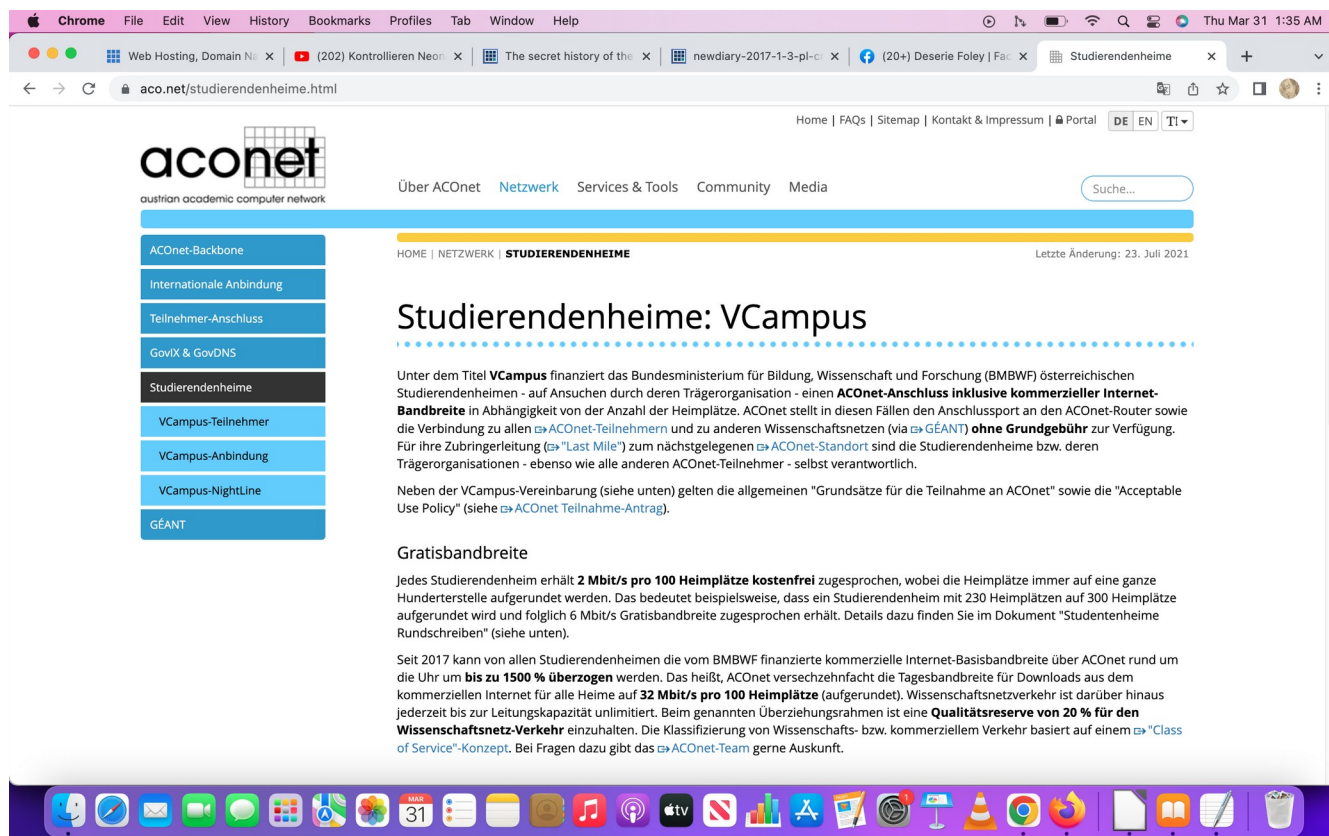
Chrome File Edit View History Bookmarks Profiles Tab Window Help
Thu Mar 31 1:35 AM

Web Hosting, Domain Na | (202) Kontrollieren Neon | The secret history of the | newdiary-2017-1-3-pl-c | (20+) Deserie Foley | Fac | Studierendenheime

aco.net/studierendenheime.html

Home | FAQs | Sitemap | Kontakt & Impressum | Portal DE EN TI

aconet
austrian academic computer network

Über ACOnet Netzwerk Services & Tools Community Media

Suche...

ACOnet-Backbone
Internationale Anbindung
Teilnehmer-Anschluss
GovIX & GovDNS
Studierendenheime
VCampus-Teilnehmer
VCampus-Anbindung
VCampus-NightLine
GÉANT

HOME | NETZWERK | STUDIERENDENHEIME

Letzte Änderung: 23. Juli 2021

Studierendenheime: VCampus

Unter dem Titel **VCampus** finanziert das Bundesministerium für Bildung, Wissenschaft und Forschung (BMBWF) österreichischen Studierendenheimen - auf Ansuchen durch deren Trägerorganisation - einen **ACOnet-Anschluss inklusive kommerzieller Internet-Bandbreite** in Abhängigkeit von der Anzahl der Heimplätze. ACOnet stellt in diesen Fällen den Anschlussport an den ACOnet-Router sowie die Verbindung zu allen ACOnet-Teilnehmern und zu anderen Wissenschaftsnetzen (via GÉANT) **ohne Grundgebühr** zur Verfügung. Für ihre Zubringerleitung ("Last Mile") zum nächstgelegenen ACOnet-Standort sind die Studierendenheime bzw. deren Trägerorganisationen - ebenso wie alle anderen ACOnet-Teilnehmer - selbst verantwortlich.

Neben der VCampus-Vereinbarung (siehe unten) gelten die allgemeinen "Grundsätze für die Teilnahme an ACOnet" sowie die "Acceptable Use Policy" (siehe ACOnet Teilnahme-Antrag).

Gratisbandbreite

Jedes Studierendenheim erhält **2 Mbit/s pro 100 Heimplätze kostenfrei** zugesprochen, wobei die Heimplätze immer auf eine ganze Hunderterstelle aufgerundet werden. Das bedeutet beispielsweise, dass ein Studierendenheim mit 230 Heimplätzen auf 300 Heimplätze aufgerundet wird und folglich 6 Mbit/s Gratisbandbreite zugesprochen erhält. Details dazu finden Sie im Dokument "Studentenheime Rundschreiben" (siehe unten).

Seit 2017 kann von allen Studierendenheimen die vom BMBWF finanzierte kommerzielle Internet-Basisbandbreite über ACOnet rund um die Uhr um **bis zu 1500 % überzogen** werden. Das heißt, ACOnet versechzehnfacht die Tagesbandbreite für Downloads aus dem kommerziellen Internet für alle Heime auf **32 Mbit/s pro 100 Heimplätze** (aufgerundet). Wissenschaftsnetzverkehr ist darüber hinaus jederzeit bis zur Leitungskapazität unlimitiert. Beim genannten Überziehungsrahmen ist eine **Qualitätsreserve von 20 % für den Wissenschaftsnetz-Verkehr** einzuhalten. Die Klassifizierung von Wissenschafts- bzw. kommerziellem Verkehr basiert auf einem "Class of Service"-Konzept. Bei Fragen dazu gibt das ACOnet-Team gerne Auskunft.

MAR 31